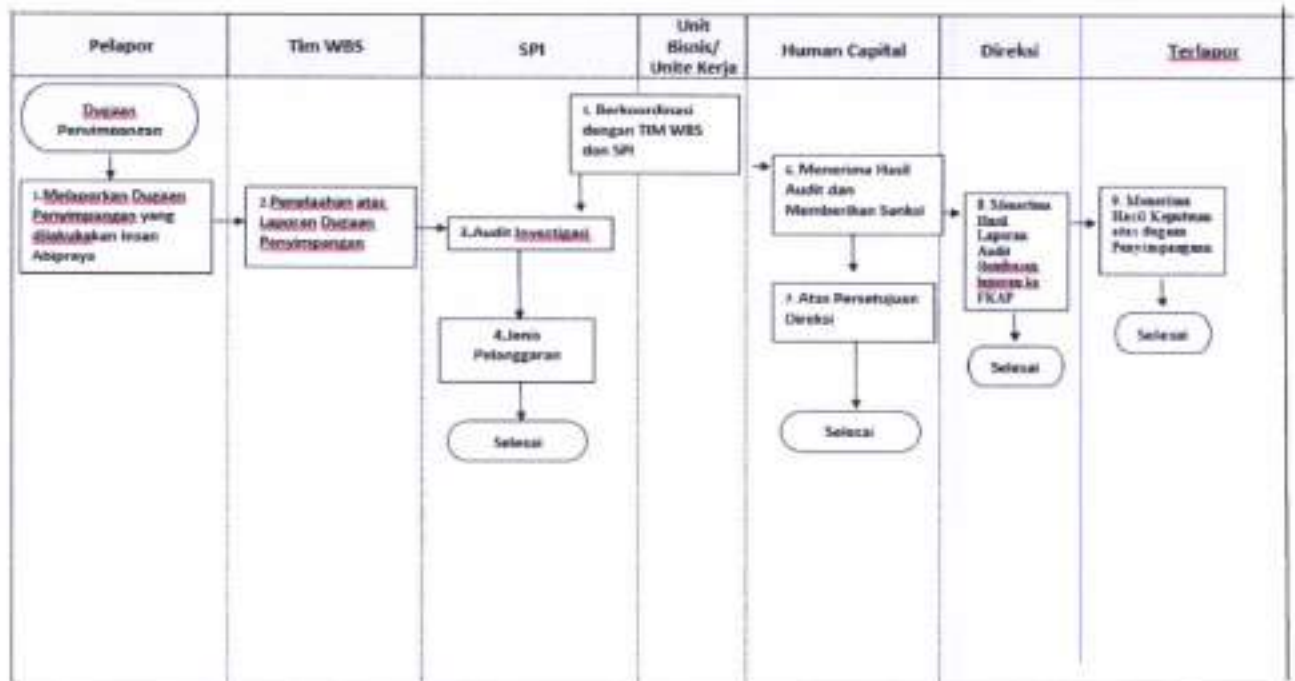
Pelapor

Tim WBS

SPI

Unit Bisnis/ Unite Kerja

Human Capital

Direksi

Terlapor

Dugaan Penyimpangan

1.Melaporkan Dugaan Penyimpangan yang dilakukakan Insan Abipraya

2.Penelaahan atas Laporan Dugaan Penyimpangan

3.Audit Investigasi

4.Jenis Pelanggaran

Selesai

5. Berkoordinasi dengan TIM WBS dan SPI

6. Menerima Hasil Audit dan Memberikan Sanksi

7. Atas Persetujuan Direksi

Selesai

8. Menerima Hasil Laporan Audit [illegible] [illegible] FKAP

Selesai

9. Menerima Hasil Keputusan atas dugaan Penyimpangan

Selesai